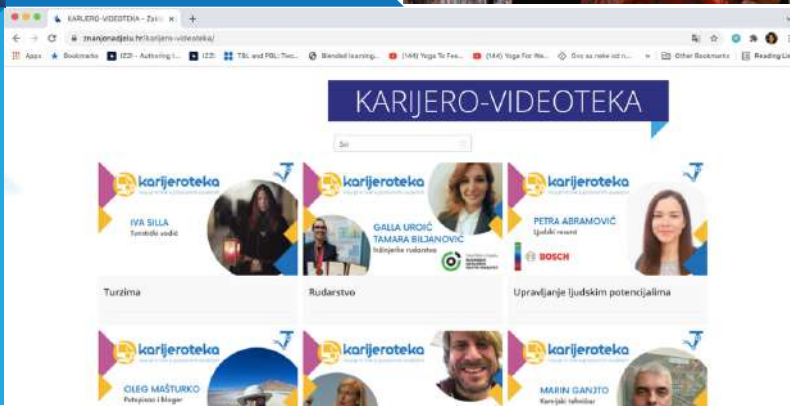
KARIJERO-VIDEOTEKA - Zak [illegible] ×

znanjenadjelu.hr/karijero-videoteka/

Apps Bookmarks IZZI - Authoring t... IZZI TBL and PBL: Two... Blended learning... (144) Yoga To Fee... (144) Yoga For We... Ovo se neke od n... Other Bookmarks Reading Lis

KARIJERO-VIDEOTEKA

Sve

karijeroteka

IVA SILLA
Turistički vodič

Turizma

karijeroteka

GALLA UROIĆ
TAMARA BILJANOVIĆ
Inženjerke rudarstva

Rudarstvo

karijeroteka

PETRA ABRAMOVIĆ
Ljudski resursi

BOSCH

Upravljanje ljudskim potencijalima

karijeroteka

OLEG MAŠTURKO
Putopisac i bloger

karijeroteka

karijeroteka

MARIN GANJTO
Kemijski tehničar